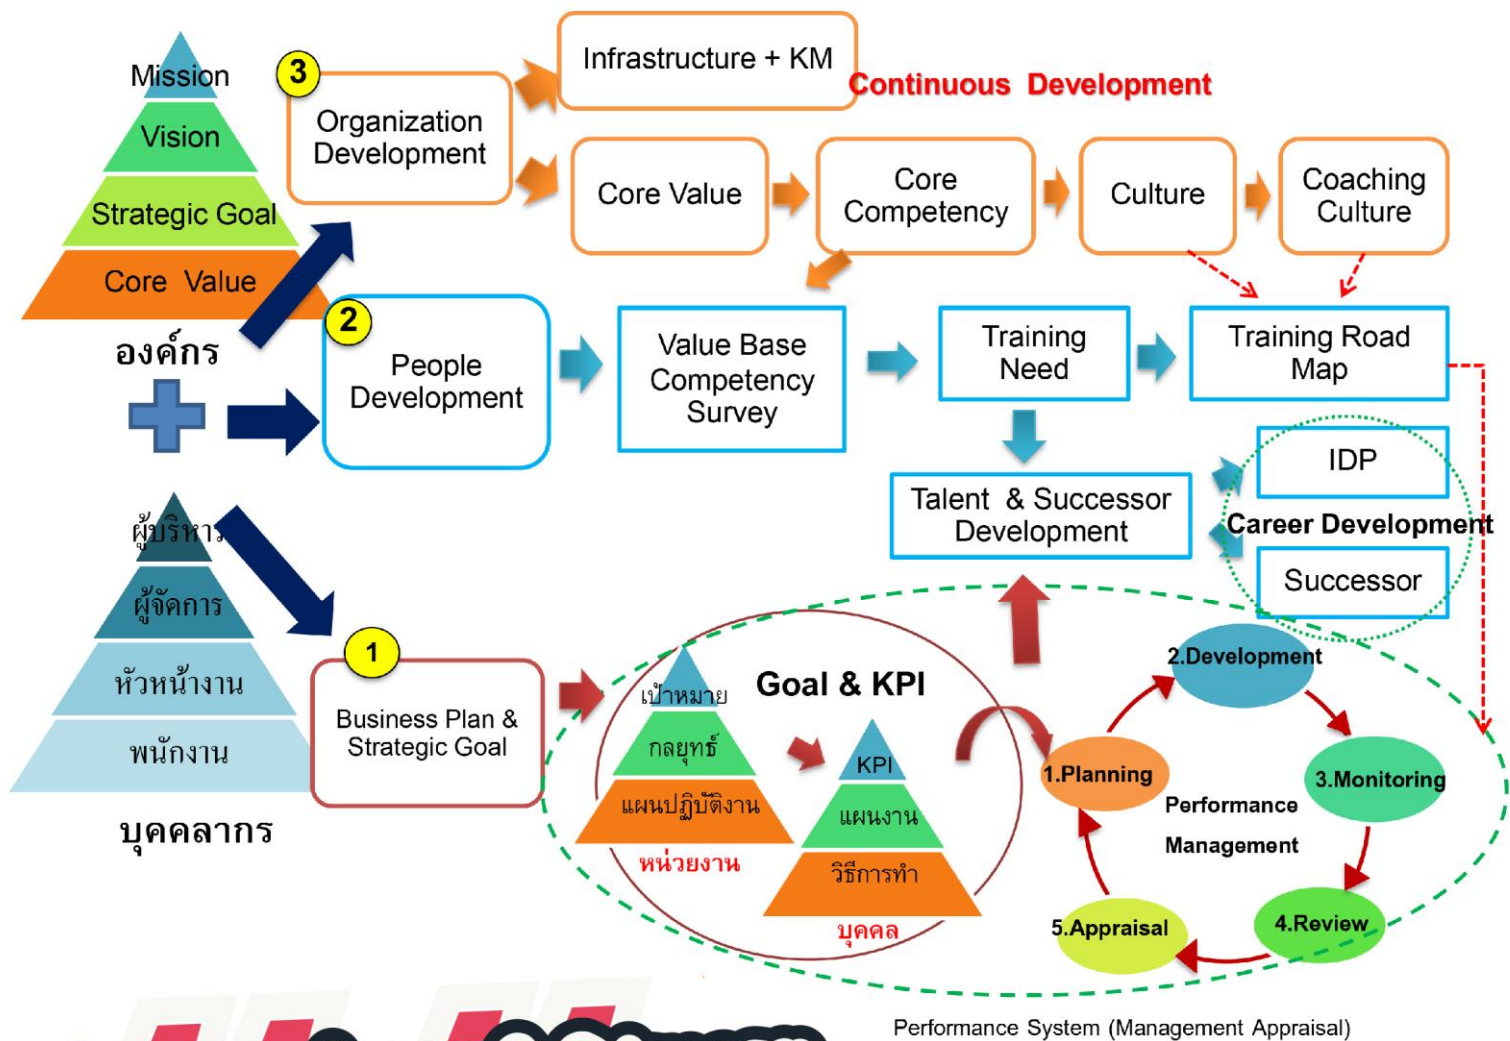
Mission
Vision
Strategic Goal
Core Value
องค์กร

3
Organization Development

Infrastructure + KM
Continuous Development

Core Value
Core Competency
Culture
Coaching Culture

2
People Development
Value Base Competency Survey
Training Need
Training Road Map

IDP
Career Development
Successor
Talent & Successor Development

ผู้บริหาร
ผู้จัดการ
หัวหน้างาน
พนักงาน
บุคลากร

1
Business Plan & Strategic Goal

Goal & KPI
เป้าหมาย
กลยุทธ์
แผนปฏิบัติงาน
หน่วยงาน
KPI
แผนงาน
วิธีการทำ
บุคคล

2.Development
1.Planning
3.Monitoring
Performance Management
5.Appraisal
4.Review

Performance System (Management Appraisal)